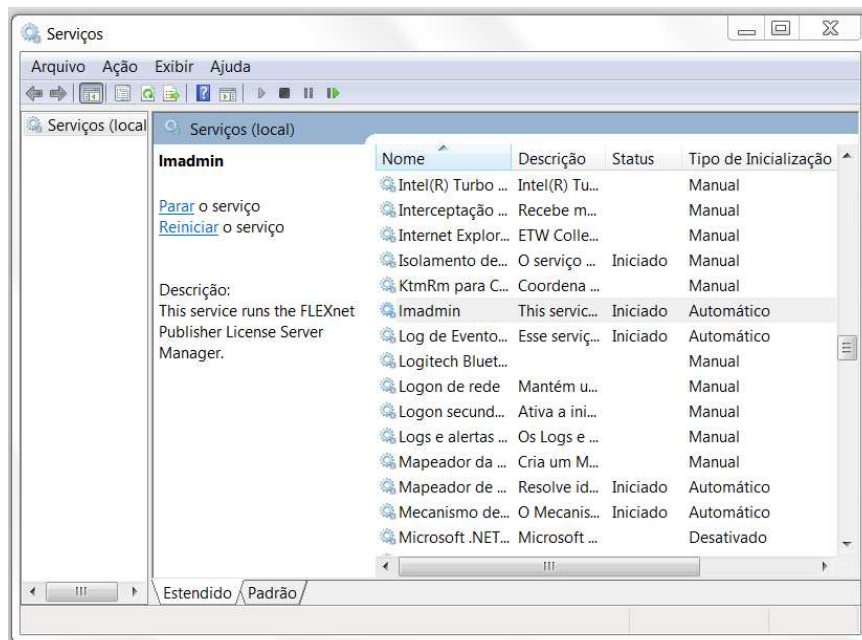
Serviços

Arquivo Ação Exibir Ajuda

Serviços (local)

Serviços (local)

lmadmin

Parar o serviço
Reiniciar o serviço

Descrição:
This service runs the FLEXnet Publisher License Server Manager.

| Nome | Descrição | Status | Tipo de Inicialização |
|---|---|---|---|
| Intel(R) Turbo ... | Intel(R) Tu... | | Manual |
| Interceptação ... | Recebe m... | | Manual |
| Internet Explor... | ETW Colle... | | Manual |
| Isolamento de... | O serviço ... | Iniciado | Manual |
| KtmRm para C... | Coordena ... | | Manual |
| lmadmin | This servic... | Iniciado | Automático |
| Log de Evento... | Esse serviç... | Iniciado | Automático |
| Logitech Bluet... | | | Manual |
| Logon de rede | Mantém u... | | Manual |
| Logon secund... | Ativa a ini... | | Manual |
| Logs e alertas ... | Os Logs e ... | | Manual |
| Mapeador da ... | Cria um M... | | Manual |
| Mapeador de ... | Resolve id... | Iniciado | Automático |
| Mecanismo de... | O Mecanis... | Iniciado | Automático |
| Microsoft .NET... | Microsoft ... | | Desativado |

Estendido Padrão